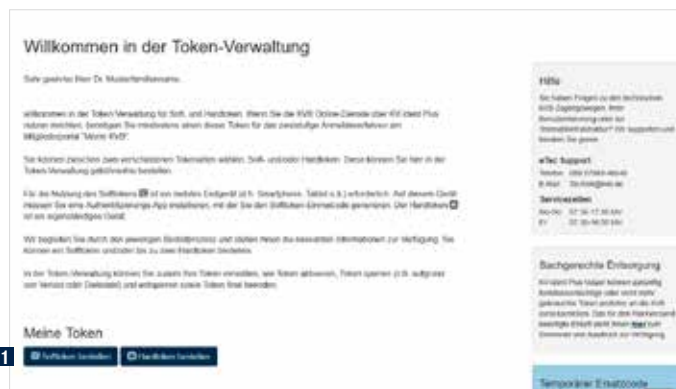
Willkommen in der Token-Verwaltung

Sehr geehrter Herr Dr. Musterfamilienname,

willkommen in der Token-Verwaltung für Soft- und Hardtoken. Wenn Sie die KVB Online-Dienste über KV-Ident Plus nutzen möchten, benötigen Sie mindestens einen dieser Token für das zweistufige Anmeldeverfahren im Mitgliederportal "Meine KVB".

Sie können zwischen zwei verschiedenen Tokenarten wählen: Soft- und/oder Hardtoken. Diese können Sie hier in der Token-Verwaltung gebührenfrei bestellen.

Für die Nutzung des Softtokens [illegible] ist ein mobiles Endgerät (z.B. Smartphone, Tablet o.ä.) erforderlich. Auf diesem Gerät müssen Sie eine Authentifizierungs-App installieren, mit der Sie den Softtoken-Einmalcode generieren. Der Hardtoken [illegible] ist ein eigenständiges Gerät.

Wir begleiten Sie durch den jeweiligen Bestellprozess und stellen Ihnen die relevanten Informationen zur Verfügung. Sie können ein Softtoken und/oder bis zu zwei Hardtoken bestellen.

In der Token-Verwaltung können Sie zudem Ihre Token verwalten, wie Token aktivieren, Token sperren (z.B. aufgrund von Verlust oder Diebstahl) und entsperren sowie Token final beenden.

Meine Token

1

Softtoken bestellen

Hardtoken bestellen

Hilfe

Sie haben Fragen zu den technischen KVB-Zugangswegen, Ihrer Benutzerkennung oder zur "Sicherheitsinformation"? Wir unterstützen und beraten Sie gerne.

eTec Support

Telefon: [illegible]
E-Mail: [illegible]

Servicezeiten

Mo-Do: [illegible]
Fr: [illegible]

Sachgerechte Entsorgung

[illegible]

Temporärer Ersatzcode